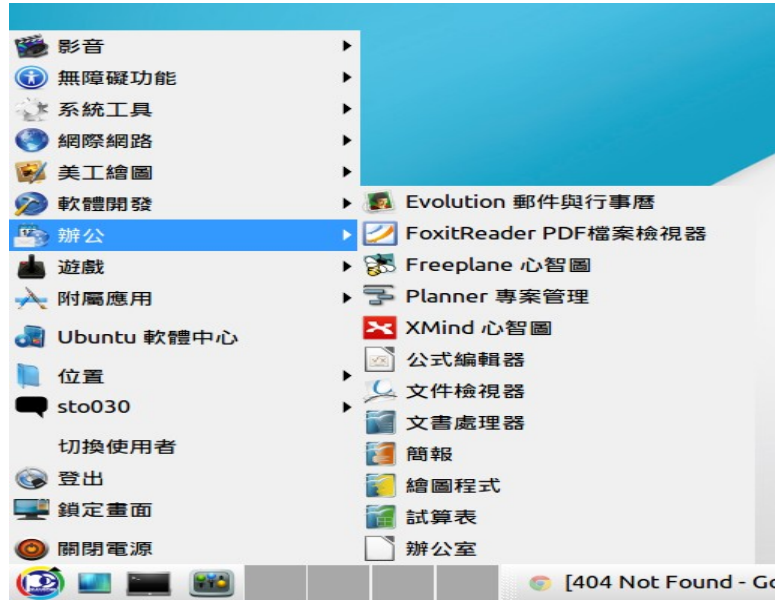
影音
無障礙功能
系統工具
網際網路
美工繪圖
軟體開發
辦公
遊戲
附屬應用
Ubuntu 軟體中心
位置
sto030
切換使用者
登出
鎖定畫面
關閉電源

Evolution 郵件與行事曆
FoxitReader PDF檔案檢視器
Freeplane 心智圖
Planner 專案管理
XMind 心智圖
公式編輯器
文件檢視器
文書處理器
簡報
繪圖程式
試算表
辦公室

[404 Not Found - Go